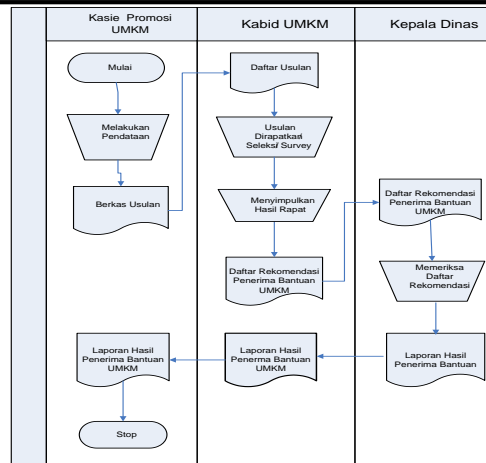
Kasie Promosi UMKM

Kabid UMKM

Kepala Dinas

Mulai

Melakukan Pendataan

Berkas Usulan

Daftar Usulan

Usulan Dirapatkan/ Seleksi/ Survey

Menyimpulkan Hasil Rapat

Daftar Rekomendasi Penerima Bantuan UMKM

Daftar Rekomendasi Penerima Bantuan UMKM

Memeriksa Daftar Rekomendasi

Laporan Hasil Penerima Bantuan

Laporan Hasil Penerima Bantuan UMKM

Laporan Hasil Penerima Bantuan UMKM

Stop